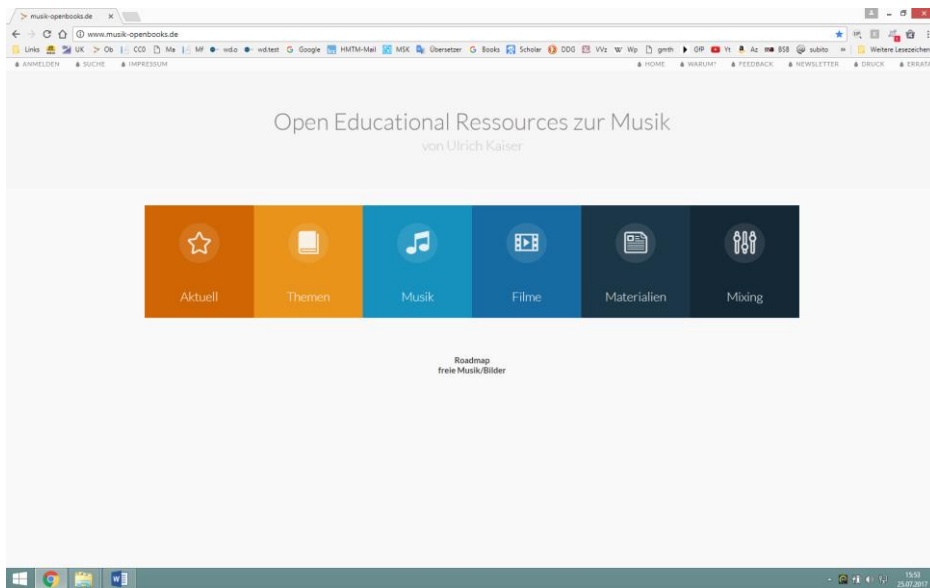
musik-openbooks.de ×

www.musik-openbooks.de

Links UK Ob CC0 Ma MF wd.o wd.test Google HMTM-Mail MSK Übersetzer Books Scholar DDG VVz W Wp gmth GfP Yt Az BSB subito » Weitere Lesezeichen

ANMELDEN SUCHE IMPRESSUM HOME WARUM? FEEDBACK NEWSLETTER DRUCK ERRATA

Open Educational Ressources zur Musik
von Ulrich Kaiser

Aktuell
Themen
Musik
Filme
Materialien
Mixing

Roadmap
freie Musik/Bilder

15:53
25.07.2017